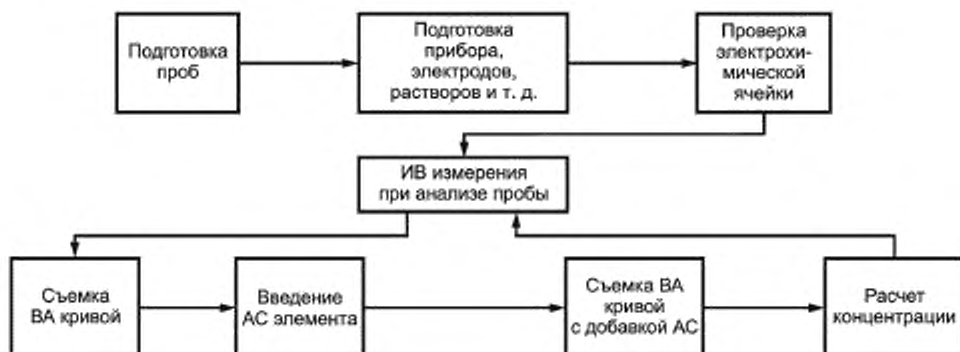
Подготовка проб

Подготовка прибора, электродов, растворов и т. д.

Проверка электрохимической ячейки

ИВ измерения при анализе пробы

Съемка ВА кривой

Введение АС элемента

Съемка ВА кривой с добавкой АС

Расчет концентрации